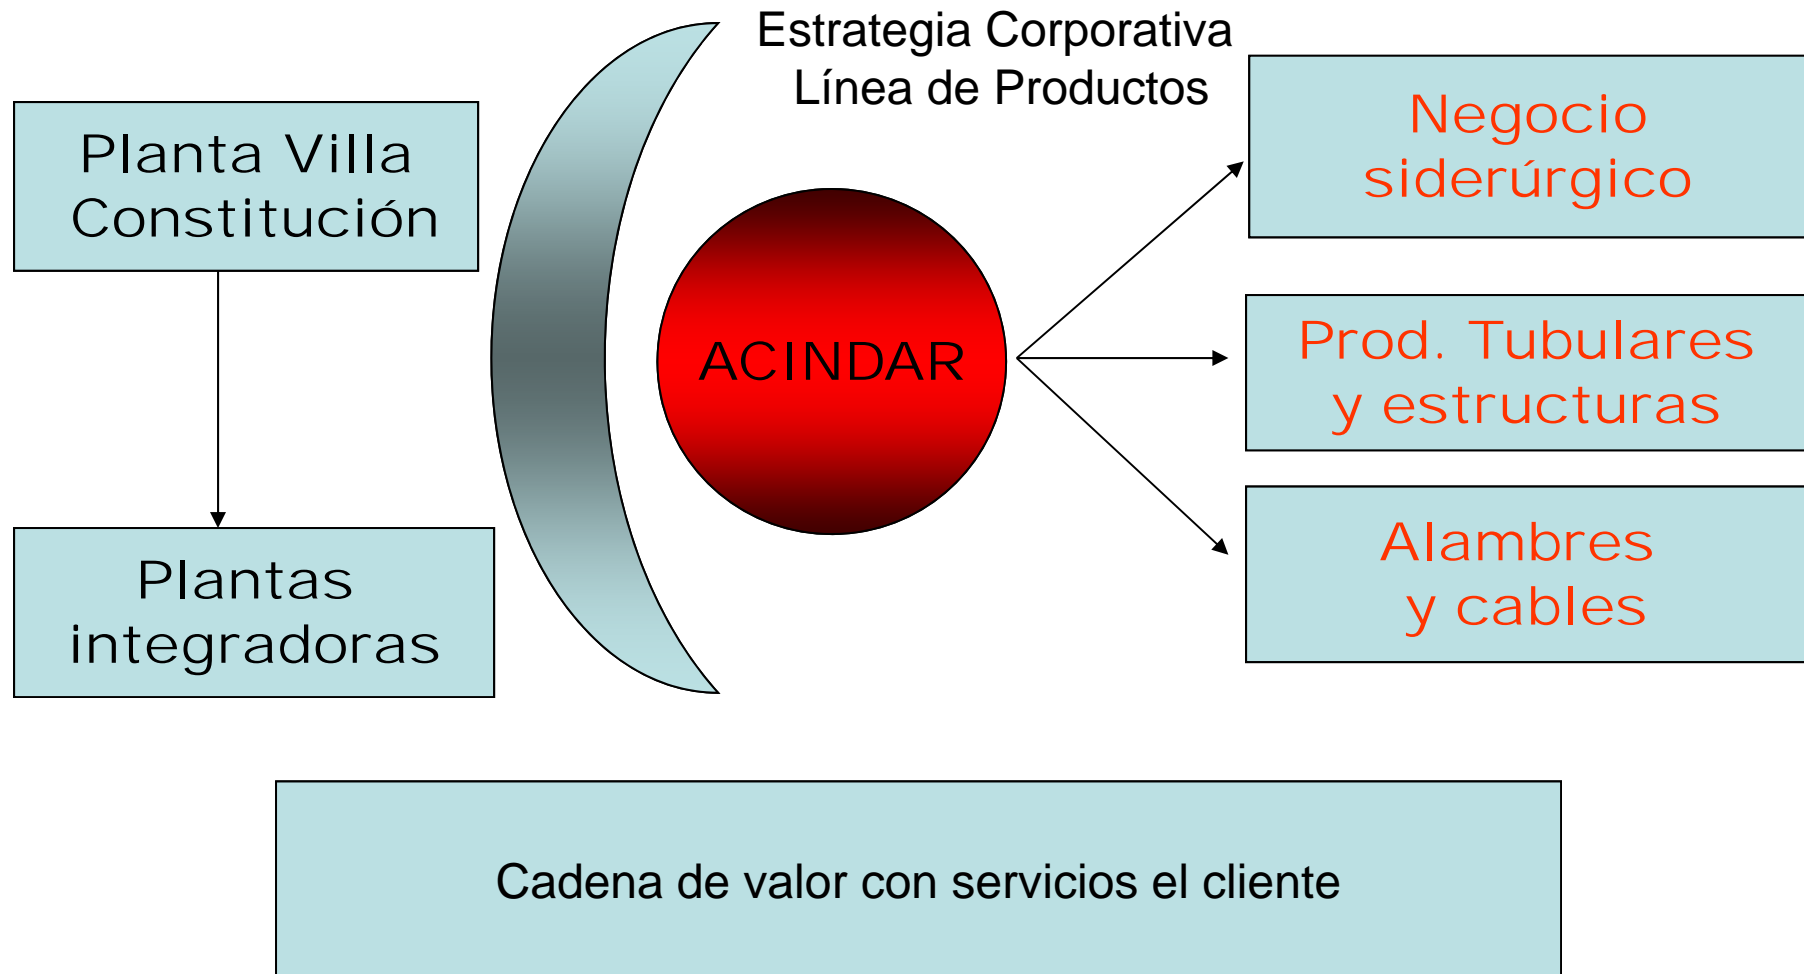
Estrategia Corporativa
Línea de Productos

Planta Villa Constitución

Plantas integradoras

ACINDAR

Negocio siderúrgico

Prod. Tubulares y estructuras

Alambres y cables

Cadena de valor con servicios el cliente